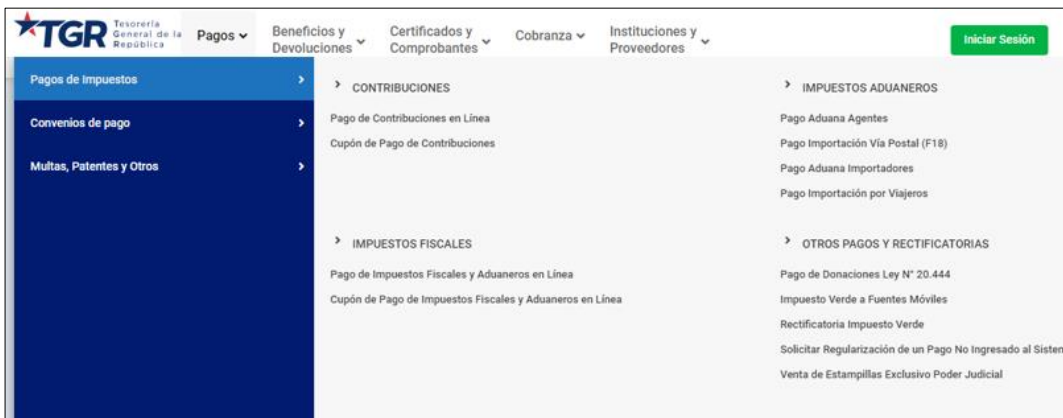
TGR Tesorería General de la República

Pagos

Beneficios y Devoluciones

Certificados y Comprobantes

Cobranza

Instituciones y Proveedores

Iniciar Sesión

Pagos de Impuestos

Convenios de pago

Multas, Patentes y Otros

CONTRIBUCIONES

Pago de Contribuciones en Línea

Cupón de Pago de Contribuciones

IMPUESTOS FISCALES

Pago de Impuestos Fiscales y Aduaneros en Línea

Cupón de Pago de Impuestos Fiscales y Aduaneros en Línea

IMPUESTOS ADUANEROS

Pago Aduana Agentes

Pago Importación Vía Postal (F18)

Pago Aduana Importadores

Pago Importación por Viajeros

OTROS PAGOS Y RECTIFICATORIAS

Pago de Donaciones Ley N° 20.444

Impuesto Verde a Fuentes Móviles

Rectificatoria Impuesto Verde

Solicitar Regularización de un Pago No Ingresado al Sisten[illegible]

Venta de Estampillas Exclusivo Poder Judicial